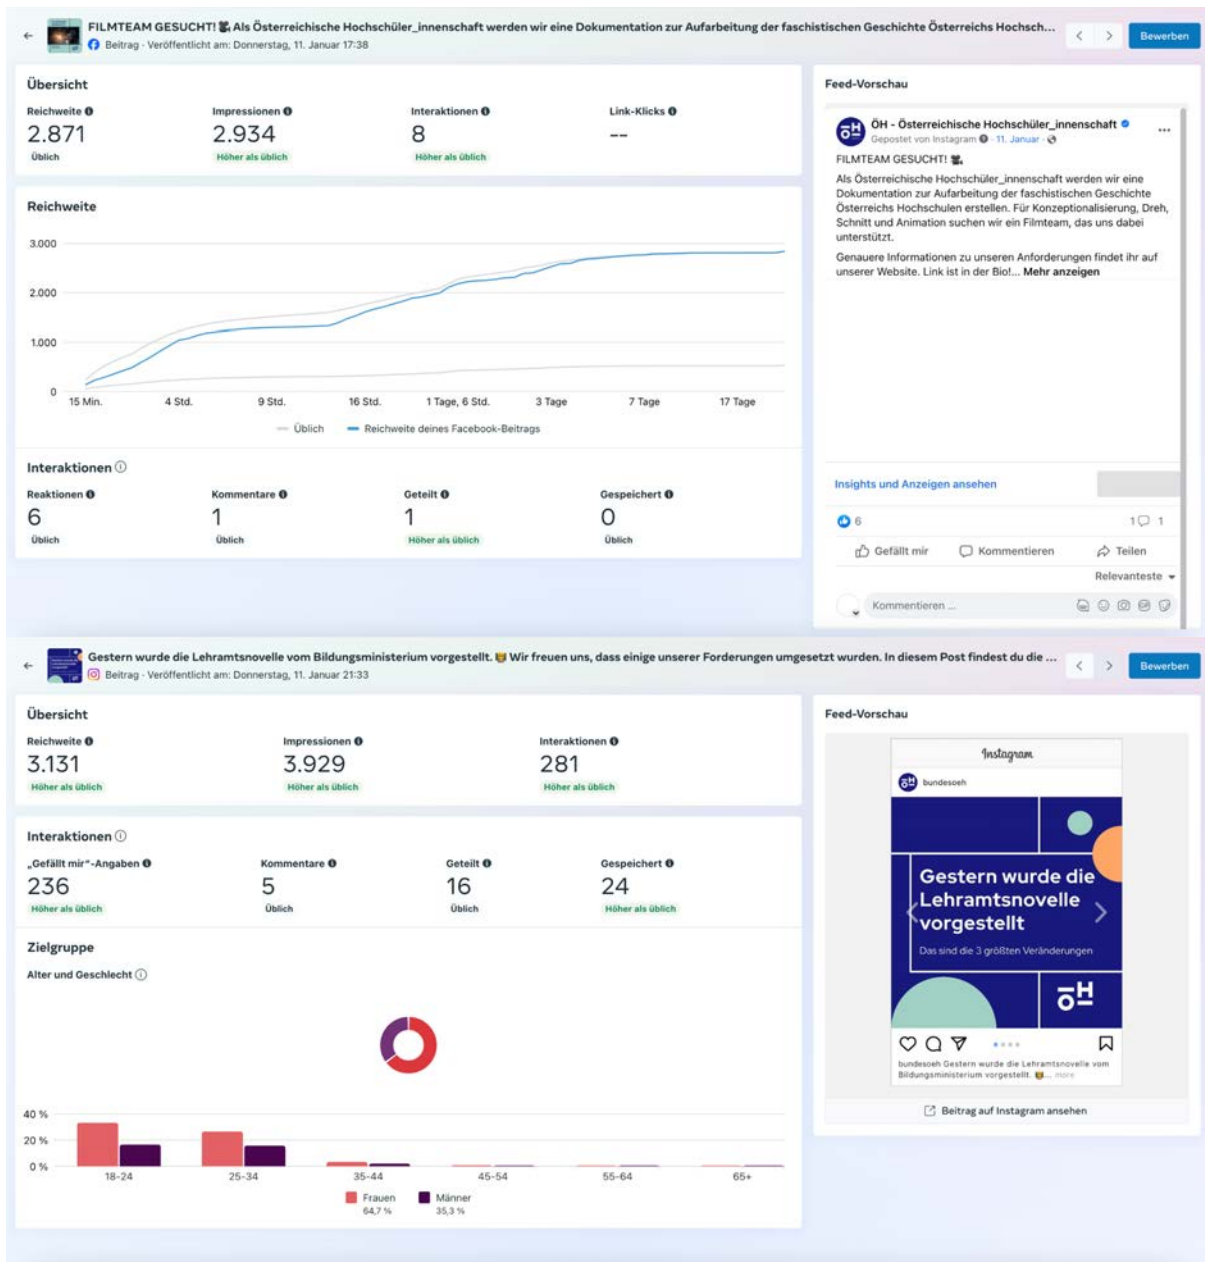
FILMTEAM GESUCHT! 🎬 Als Österreichische Hochschüler_innenschaft werden wir eine Dokumentation zur Aufarbeitung der faschistischen Geschichte Österreichs Hochsch...
Beitrag · Veröffentlicht am: Donnerstag, 11. Januar 17:38
Bewerben

Übersicht

Reichweite
2.871
Üblich

Impressionen
2.934
Höher als üblich

Interaktionen
8
Höher als üblich

Link-Klicks
--

Reichweite

3.000
2.000
1.000
0
15 Min. 4 Std. 9 Std. 16 Std. 1 Tage, 6 Std. 3 Tage 7 Tage 17 Tage
Üblich Reichweite deines Facebook-Beitrags

Interaktionen

Reaktionen
6
Üblich

Kommentare
1
Üblich

Geteilt
1
Höher als üblich

Gespeichert
0
Üblich

Feed-Vorschau

ÖH - Österreichische Hochschüler_innenschaft
Gepostet von Instagram · 11. Januar ·
FILMTEAM GESUCHT! 🎬
Als Österreichische Hochschüler_innenschaft werden wir eine Dokumentation zur Aufarbeitung der faschistischen Geschichte Österreichs Hochschulen erstellen. Für Konzeptionalisierung, Dreh, Schnitt und Animation suchen wir ein Filmteam, das uns dabei unterstützt.

Genauere Informationen zu unseren Anforderungen findet ihr auf unserer Website. Link ist in der Bio!... Mehr anzeigen

Insights und Anzeigen ansehen
6
1 1
Gefällt mir Kommentieren Teilen
Relevanteste
Kommentieren ...

Gestern wurde die Lehramtsnovelle vom Bildungsministerium vorgestellt. Wir freuen uns, dass einige unserer Forderungen umgesetzt wurden. In diesem Post findest du die ...
Beitrag · Veröffentlicht am: Donnerstag, 11. Januar 21:33
Bewerben

Übersicht

Reichweite
3.131
Höher als üblich

Impressionen
3.929
Höher als üblich

Interaktionen
281
Höher als üblich

Interaktionen

„Gefällt mir"-Angaben
236
Höher als üblich

Kommentare
5
Üblich

Geteilt
16
Üblich

Gespeichert
24
Höher als üblich

Zielgruppe

Alter und Geschlecht

40 %
20 %
0 %
18-24 25-34 35-44 45-54 55-64 65+
Frauen 64,7 %
Männer 35,3 %

Feed-Vorschau

Instagram
bundesoeh
Gestern wurde die Lehramtsnovelle vorgestellt
Das sind die 3 größten Veränderungen
ÖH
bundesoeh Gestern wurde die Lehramtsnovelle vom Bildungsministerium vorgestellt. ... more
Beitrag auf Instagram ansehen